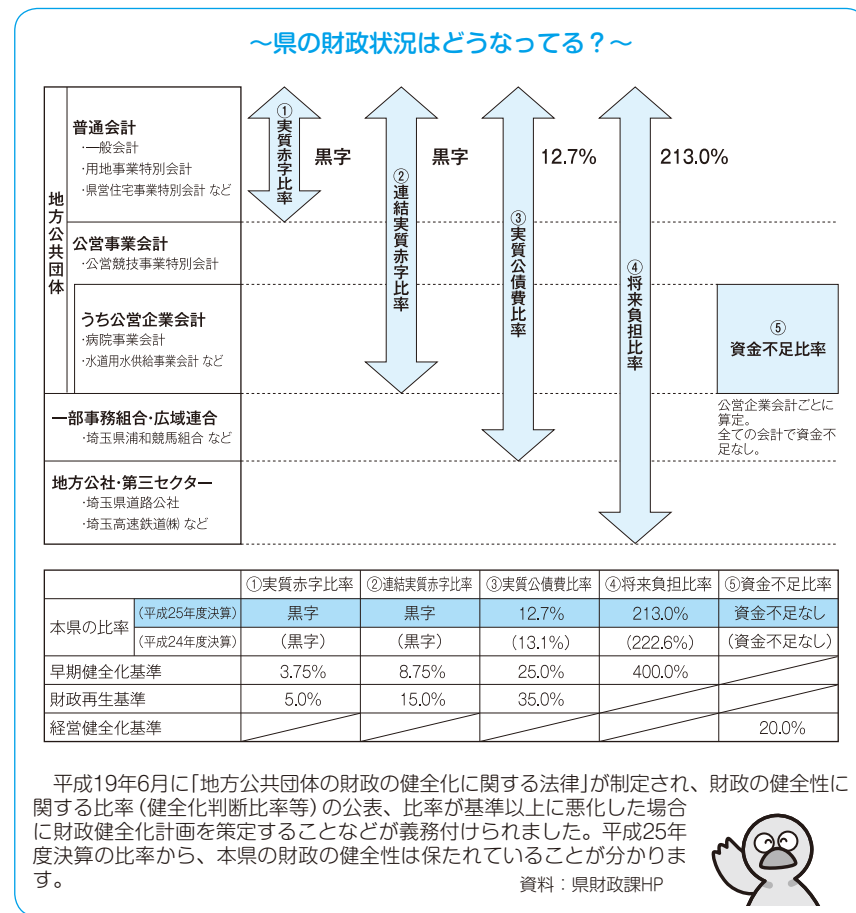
～県の財政状況はどうなってる？～

地方公共団体

普通会計
・一般会計
・用地事業特別会計
・県営住宅事業特別会計 など

公営事業会計
・公営競技事業特別会計

うち公営企業会計
・病院事業会計
・水道用水供給事業会計 など

一部事務組合・広域連合
・埼玉県浦和競馬組合 など

地方公社・第三セクター
・埼玉県道路公社
・埼玉高速鉄道㈱ など

①実質赤字比率 黒字

②連結実質赤字比率 黒字

③実質公債費比率 12.7%

④将来負担比率 213.0%

⑤資金不足比率

公営企業会計ごとに算定。
全ての会計で資金不足なし。

| | | ①実質赤字比率 | ②連結実質赤字比率 | ③実質公債費比率 | ④将来負担比率 | ⑤資金不足比率 |
|---|---|---|---|---|---|---|
| 本県の比率 | (平成25年度決算) | 黒字 | 黒字 | 12.7% | 213.0% | 資金不足なし |
| | (平成24年度決算) | (黒字) | (黒字) | (13.1%) | (222.6%) | (資金不足なし) |
| 早期健全化基準 | | 3.75% | 8.75% | 25.0% | 400.0% | |
| 財政再生基準 | | 5.0% | 15.0% | 35.0% | | |
| 経営健全化基準 | | | | | | 20.0% |

平成19年6月に「地方公共団体の財政の健全化に関する法律」が制定され、財政の健全性に関する比率（健全化判断比率等）の公表、比率が基準以上に悪化した場合に財政健全化計画を策定することなどが義務付けられました。平成25年度決算の比率から、本県の財政の健全性は保たれていることが分かります。

資料：県財政課HP